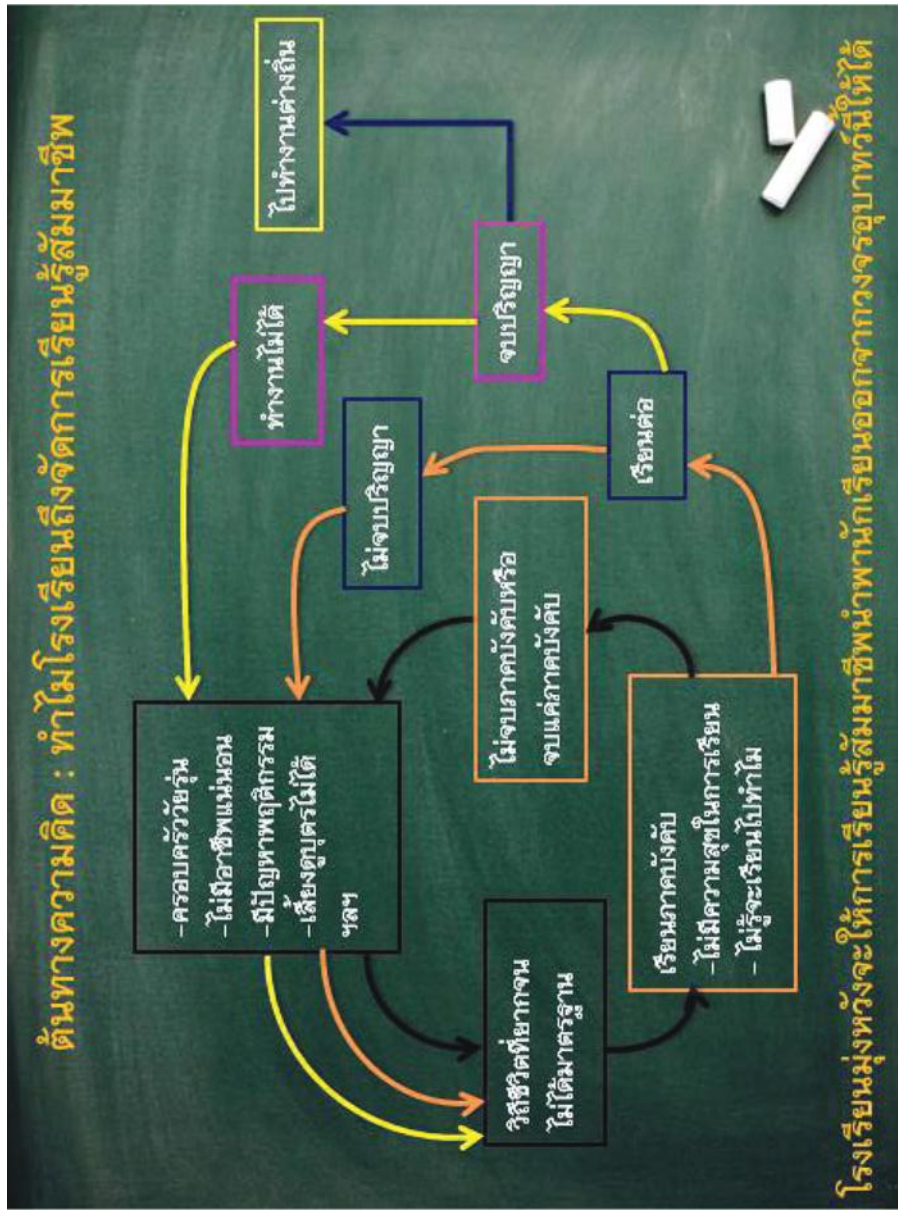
ต้นทางความคิด : ทำไมโรงเรียนถึงจัดการเรียนรู้สัมมาชีพ

ไปทำงานต่างถิ่น

ทำงานไม่ได้

จบปริญญา

ไม่จบปริญญา

เรียนต่อ

ไม่จบภาคบังคับหรือ จบแค่ภาคบังคับ

- ครอบครัวยังวัยรุ่น
- ไม่มีอาชีพแน่นอน
- มีปัญหาพฤติกรรม
- เลี้ยงดูบุตรไม่ได้
ฯลฯ

วิถีชีวิตที่ยากจน ไม่ได้มาตรฐาน

เรียนภาคบังคับ
- ไม่มีความสุขในการเรียน
- ไม่รู้จะเรียนไปทำไม

โรงเรียนมุ่งหวังจะให้การเรียนรู้สัมมาชีพนำพานักเรียนออกจากวงจรอุบาทว์นี้ให้ได้